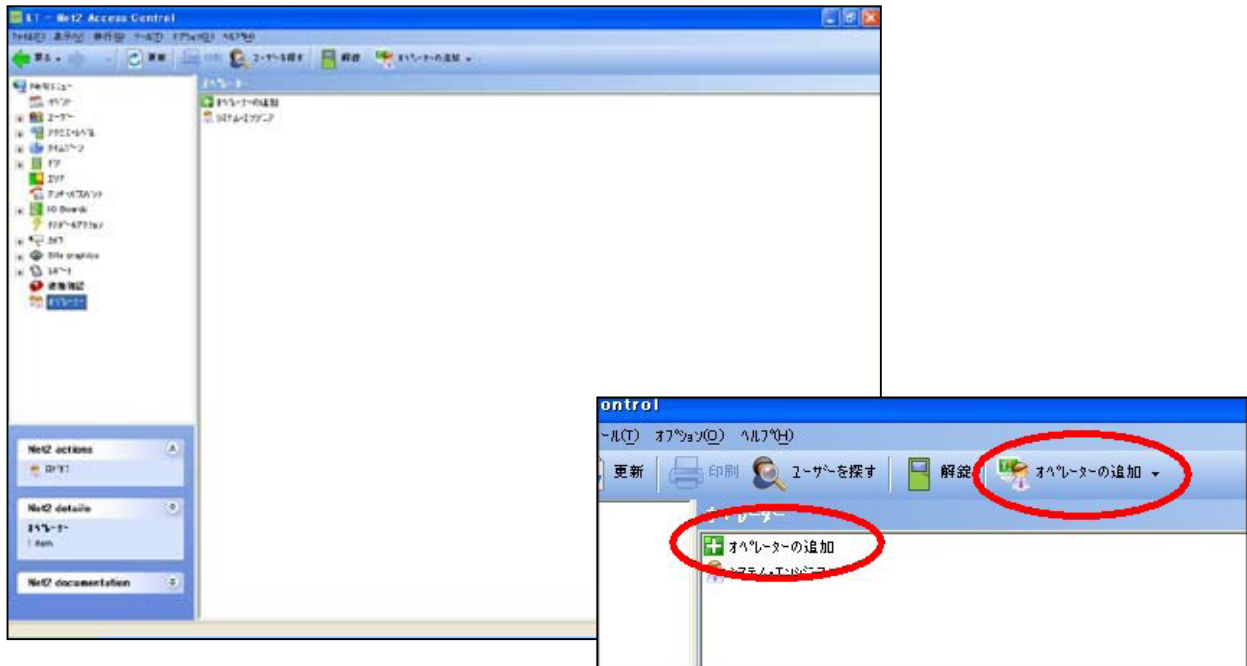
ET - Net2 Access Control
ファイル(F) 表示(V) 操作(A) ツール(T) オプション(O) ヘルプ(H)
戻る 更新 印刷 ユーザーを探す 解錠 オペレーターの追加
Net2ビュー
イベント
ユーザー
アクセスレベル
タイムゾーン
ドア
エリア
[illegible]
IO Boards
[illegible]
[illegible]
Site graphics
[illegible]
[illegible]
オペレーター
オペレーター
オペレーターの追加
システム・エンジニア
Net2 actions
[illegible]
Net2 details
オペレーター
1 item
Net2 documentation
ontrol
ール(T) オプション(O) ヘルプ(H)
更新 印刷 ユーザーを探す 解錠 オペレーターの追加
オペレーター
オペレーターの追加
システム・エンジニア